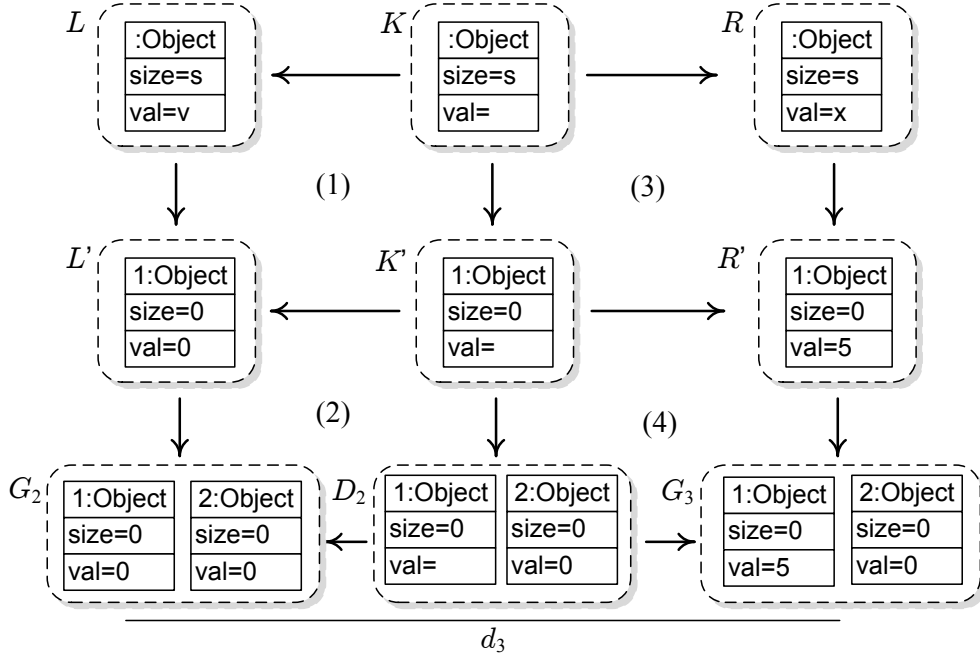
$L$

| :Object |
|---|
| size=s |
| val=v |

$K$

| :Object |
|---|
| size=s |
| val= |

$R$

| :Object |
|---|
| size=s |
| val=x |

(1)

(3)

$L'$

| 1:Object |
|---|
| size=0 |
| val=0 |

$K'$

| 1:Object |
|---|
| size=0 |
| val= |

$R'$

| 1:Object |
|---|
| size=0 |
| val=5 |

(2)

(4)

$G_2$

| 1:Object | 2:Object |
|---|---|
| size=0 | size=0 |
| val=0 | val=0 |

$D_2$

| 1:Object | 2:Object |
|---|---|
| size=0 | size=0 |
| val= | val=0 |

$G_3$

| 1:Object | 2:Object |
|---|---|
| size=0 | size=0 |
| val=5 | val=0 |

$d_3$